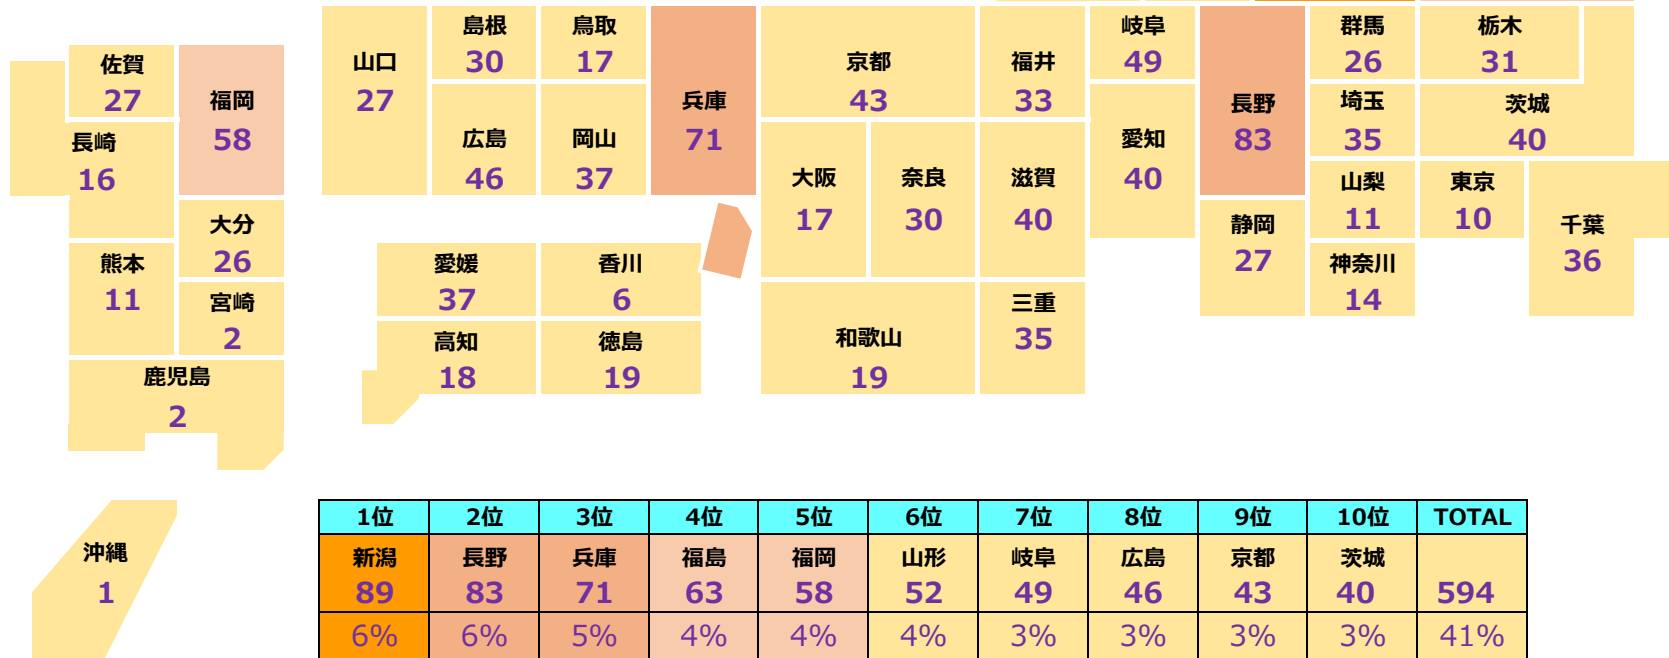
佐賀
27

福岡
58

長崎
16

大分
26

熊本
11

宮崎
2

鹿児島
2

沖縄
1

山口
27

島根
30

鳥取
17

広島
46

岡山
37

兵庫
71

愛媛
37

香川
6

高知
18

徳島
19

京都
43

福井
33

大阪
17

奈良
30

滋賀
40

和歌山
19

三重
35

岐阜
49

愛知
40

長野
83

静岡
27

群馬
26

栃木
31

埼玉
35

茨城
40

山梨
11

東京
10

神奈川
14

千葉
36

| 1位 | 2位 | 3位 | 4位 | 5位 | 6位 | 7位 | 8位 | 9位 | 10位 | TOTAL |
|---|---|---|---|---|---|---|---|---|---|---|
| 新潟 89 | 長野 83 | 兵庫 71 | 福島 63 | 福岡 58 | 山形 52 | 岐阜 49 | 広島 46 | 京都 43 | 茨城 40 | 594 |
| 6% | 6% | 5% | 4% | 4% | 4% | 3% | 3% | 3% | 3% | 41% |